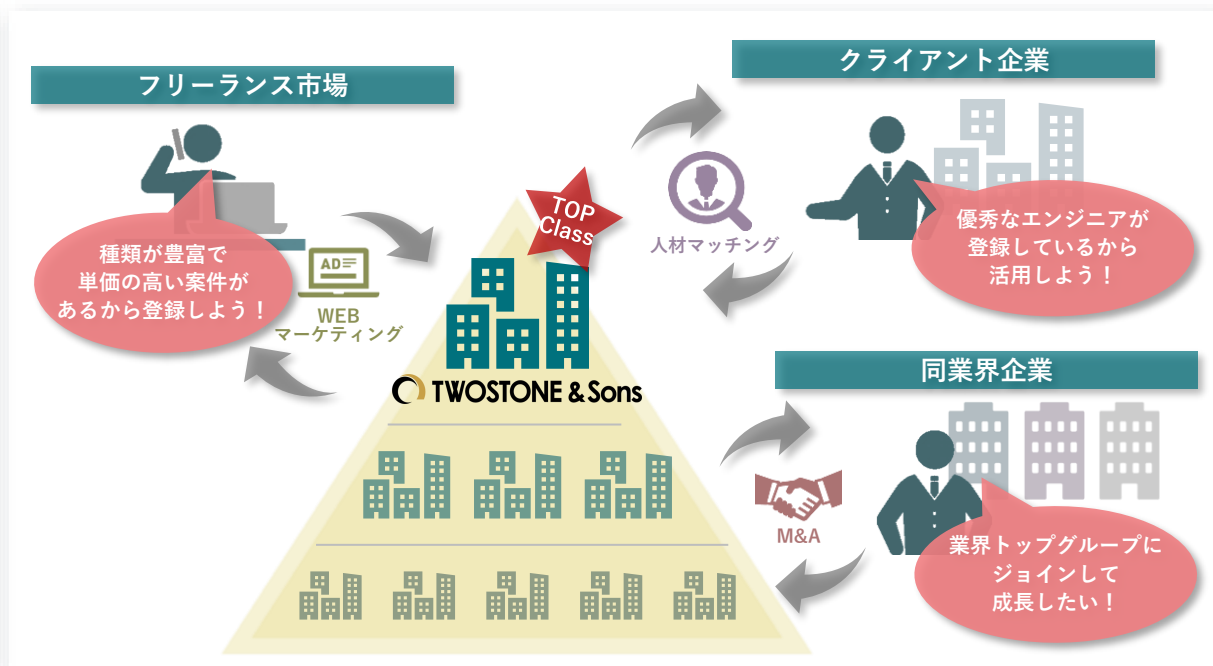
フリーランス市場

種類が豊富で
単価の高い案件が
あるから登録しよう！

AD

WEB
マーケティング

TOP
Class

TWOSTONE & Sons

クライアント企業

人材マッチング

優秀なエンジニアが
登録しているから
活用しよう！

同業界企業

M&A

業界トップグループに
ジョインして
成長したい！